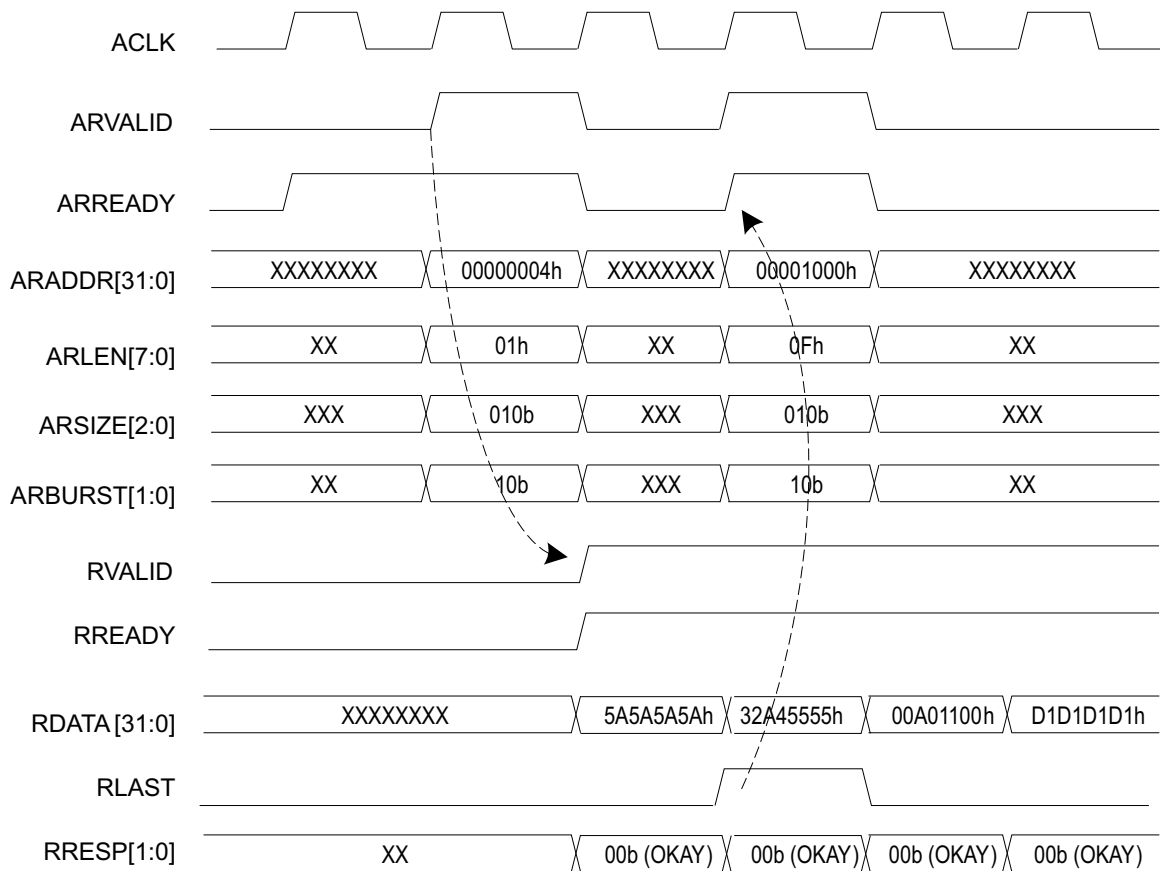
ACLK

ARVALID

ARREADY

ARADDR[31:0] XXXXXXXX 00000004h XXXXXXXX 00001000h XXXXXXXX

ARLEN[7:0] XX 01h XX 0Fh XX

ARSIZE[2:0] XXX 010b XXX 010b XXX

ARBURST[1:0] XX 10b XXX 10b XX

RVALID

RREADY

RDATA [31:0] XXXXXXXX 5A5A5A5Ah 32A45555h 00A01100h D1D1D1D1h

RLAST

RRESP[1:0] XX 00b (OKAY) 00b (OKAY) 00b (OKAY) 00b (OKAY)